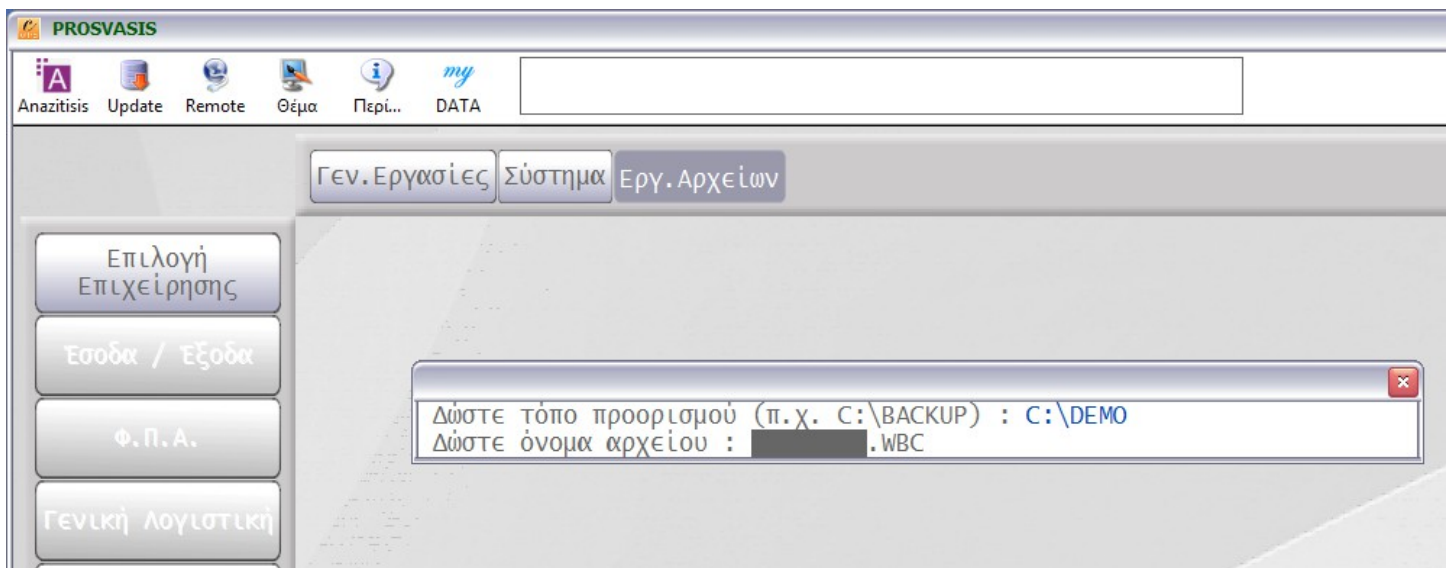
PROSVASIS

Anazitisis Update Remote Θέμα Περί... my DATA

Γεν.Εργασίες Σύστημα Εργ.Αρχείων

Επιλογή Επιχείρησης

Εσοδα / Εξοδα

Φ.Π.Α.

Γενική Λογιστική

Δώστε τόπο προορισμού (π.χ. C:\BACKUP) : C:\DEMO
Δώστε όνομα αρχείου : .WBC